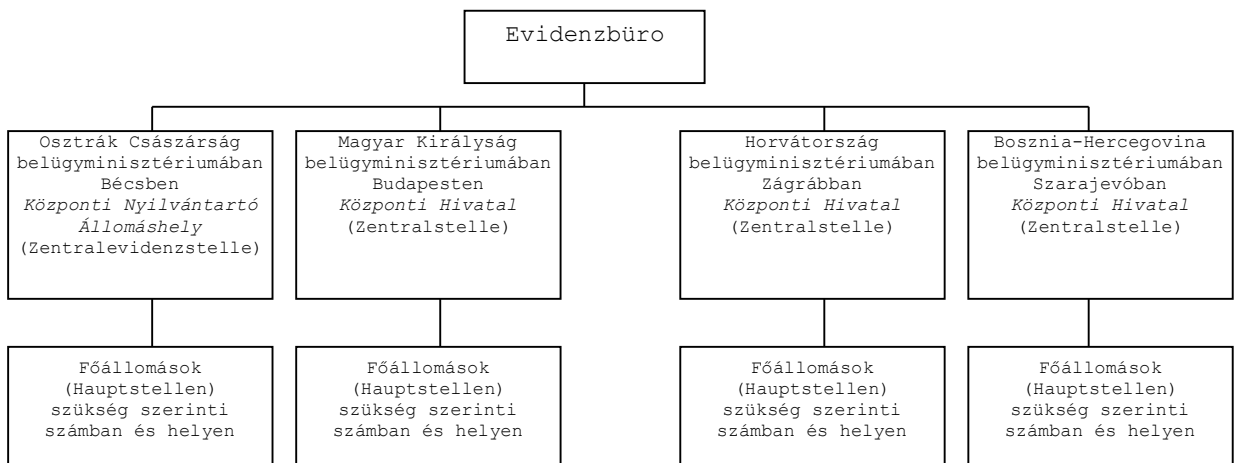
Evidenzbüro

Osztrák Császárság belügyminisztériumában Bécsben *Központi Nyilvántartó Állomáshely* (Zentralevidenzstelle)

Magyar Királyság belügyminisztériumában Budapesten *Központi Hivatal* (Zentralstelle)

Horvátország belügyminisztériumában Zágrábban *Központi Hivatal* (Zentralstelle)

Bosznia-Hercegovina belügyminisztériumában Szarajevóban *Központi Hivatal* (Zentralstelle)

Főállomások (Hauptstellen) szükség szerinti számban és helyen

Főállomások (Hauptstellen) szükség szerinti számban és helyen

Főállomások (Hauptstellen) szükség szerinti számban és helyen

Főállomások (Hauptstellen) szükség szerinti számban és helyen